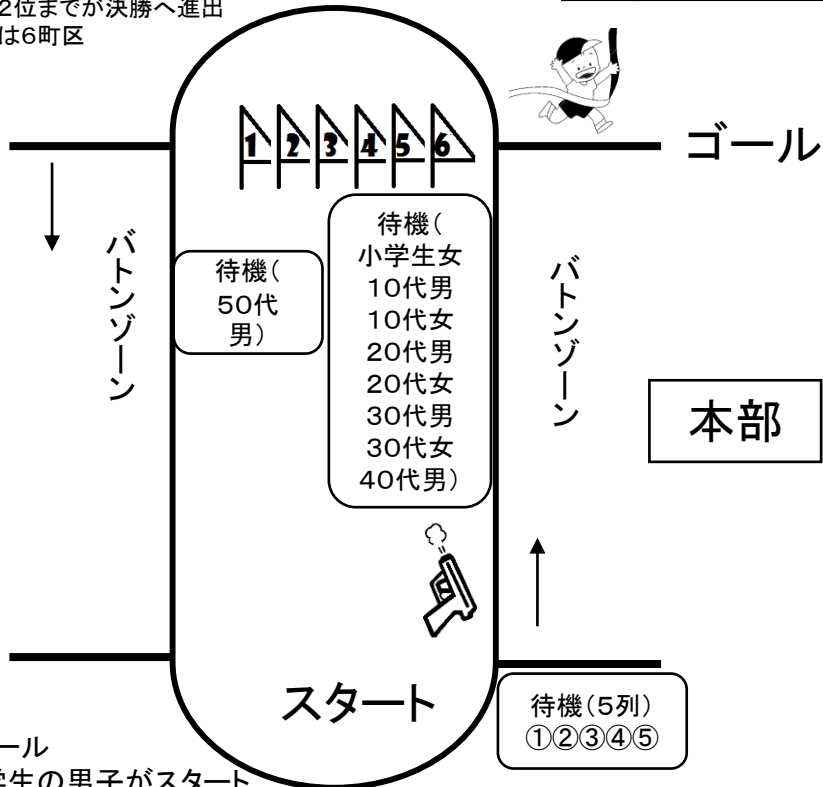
2位までが決勝へ進出
は6町区

1 2 3 4 5 6

ゴール

バトンゾーン

待機(
50代
男)

待機(
小学生女
10代男
10代女
20代男
20代女
30代男
30代女
40代男)

バトンゾーン

本部

スタート

待機(5列)
①②③④⑤

ール
学生の男子がスタート